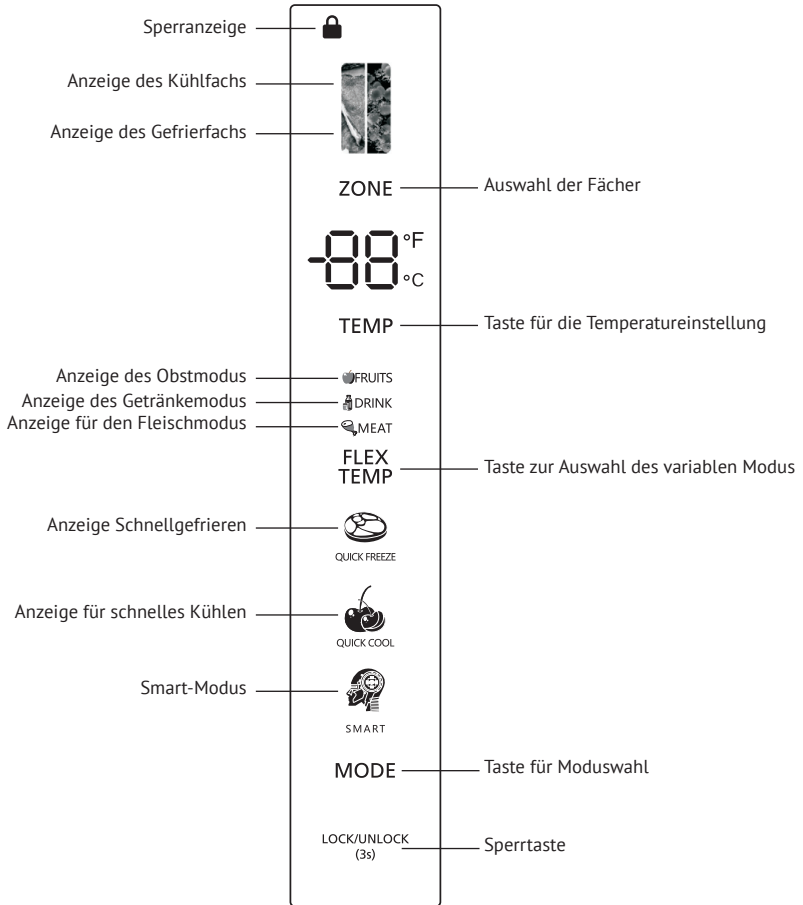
Sperranzeige

Anzeige des Kühlfachs

Anzeige des Gefrierfachs

ZONE

Auswahl der Fächer

-88 °F °C

TEMP

Taste für die Temperatureinstellung

Anzeige des Obstmodus

FRUITS

Anzeige des Getränkemodus

DRINK

Anzeige für den Fleischmodus

MEAT

FLEX TEMP

Taste zur Auswahl des variablen Modus

Anzeige Schnellgefrieren

QUICK FREEZE

Anzeige für schnelles Kühlen

QUICK COOL

Smart-Modus

SMART

MODE

Taste für Moduswahl

LOCK/UNLOCK (3s)

Sperrtaste